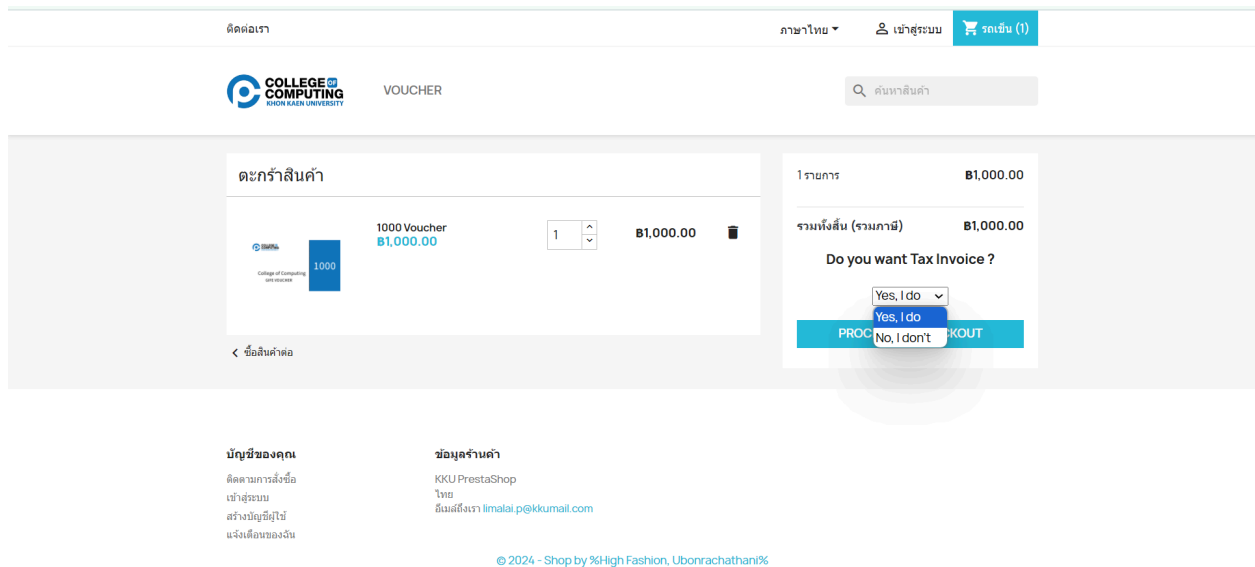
ติดต่อเรา

ภาษาไทย

เข้าสู่ระบบ

รถเข็น (1)

COLLEGE OF COMPUTING
KHON KAEN UNIVERSITY

VOUCHER

ค้นหาสินค้า

ตะกร้าสินค้า

College of Computing
1000

1000 Voucher
฿1,000.00

1

฿1,000.00

ซื้อสินค้าต่อ

1 รายการ ฿1,000.00

รวมทั้งสิ้น (รวมภาษี) ฿1,000.00

Do you want Tax Invoice ?

Yes, I do

Yes, I do
No, I don't

PROC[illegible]CKOUT

บัญชีของคุณ

ติดตามการสั่งซื้อ
เข้าสู่ระบบ
สร้างบัญชีผู้ใช้
แจ้งเตือนของฉัน

ข้อมูลร้านค้า

KKU PrestaShop
ไทย
อีเมล์ถึงเรา limalai.p@kkumail.com

© 2024 - Shop by %High Fashion, Ubonrachathani%